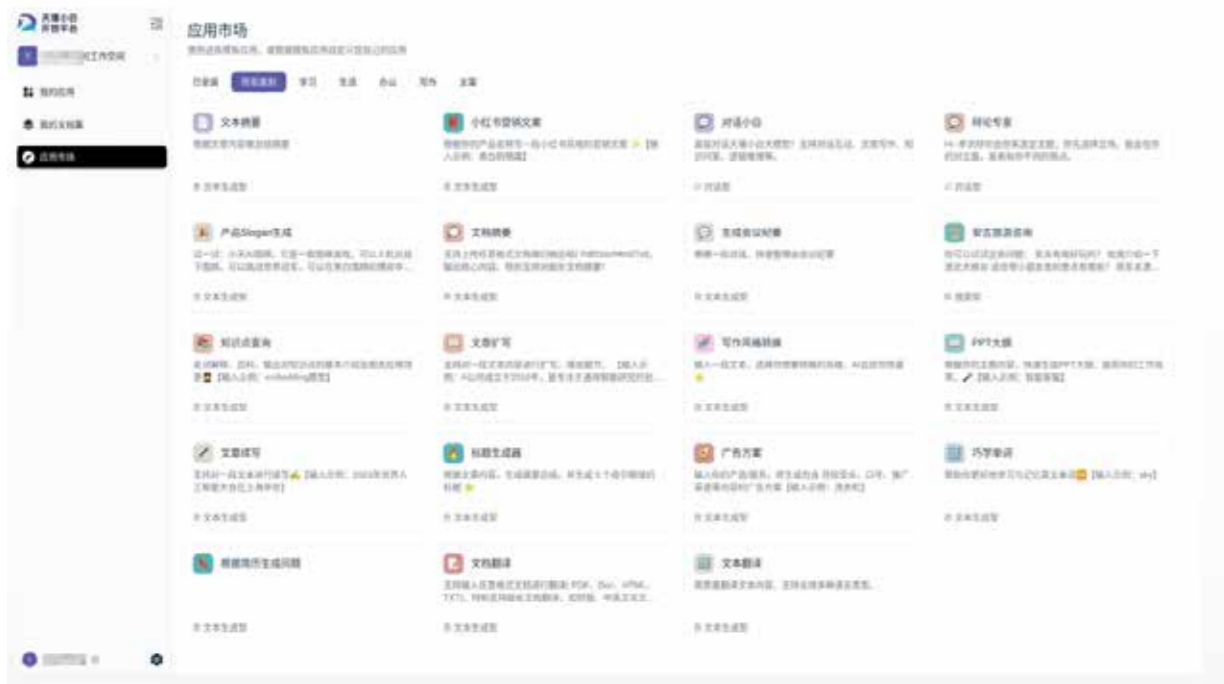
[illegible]

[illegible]工作空间

我的应用

我的文档库

应用市场

应用市场

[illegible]

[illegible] 智能写作 学习 生活 办公 写作 全部

文本摘要
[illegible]
文本生成型

小红书营销文案
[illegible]
文本生成型

对话小白
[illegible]
对话型

辩论专家
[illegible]
对话型

产品Slogan生成
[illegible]
文本生成型

文档摘要
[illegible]
文本生成型

生成会议纪要
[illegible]
文本生成型

安吉旅游咨询
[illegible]
搜索型

知识点查询
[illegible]
文本生成型

文章扩写
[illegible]
文本生成型

写作风格转换
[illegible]
文本生成型

PPT大纲
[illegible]
文本生成型

文章续写
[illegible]
文本生成型

标题生成器
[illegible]
文本生成型

广告方案
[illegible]
文本生成型

巧学单词
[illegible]
文本生成型

根据简历生成问题
文本生成型

文档翻译
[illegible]
文本生成型

文本翻译
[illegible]
文本生成型

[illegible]